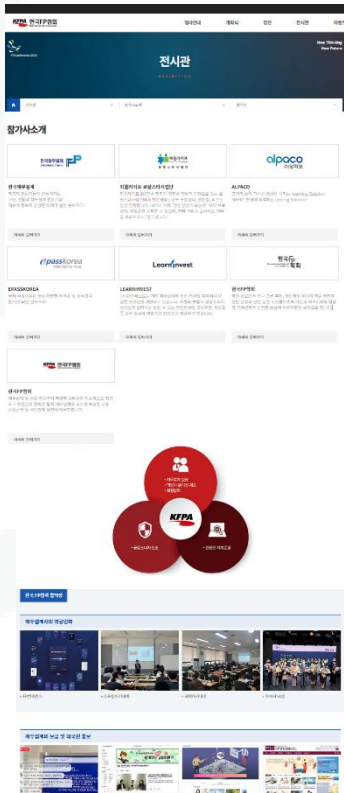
KFPA 한국FP협회

행사안내 | 개회식 | 강연 | 전시관

New Thinking New Future

전시관

참가사소개

ALPACO

EPASSKOREA

epasskorea

LEARNVEST

Learn Invest

한국FP협회

자세히 알아보기

자세히 알아보기

자세히 알아보기

자세히 알아보기

자세히 알아보기

자세히 알아보기

한국FP협회

자세히 알아보기

KFPA

한국FP협회 캠페인